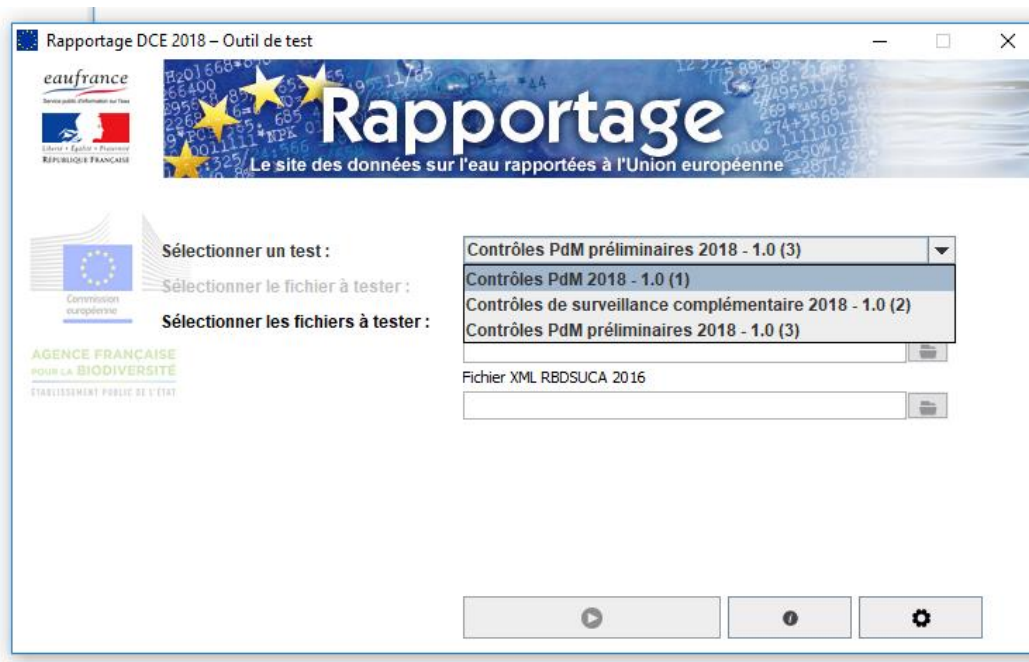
Rapportage DCE 2018 – Outil de test

eaufrance
Service public d'information sur l'eau

Liberté • Égalité • Fraternité
RÉPUBLIQUE FRANÇAISE

Rapportage
Le site des données sur l'eau rapportées à l'Union européenne

Commission européenne

AGENCE FRANÇAISE POUR LA BIODIVERSITÉ
ÉTABLISSEMENT PUBLIC DE L'ÉTAT

Sélectionner un test :
Contrôles PdM préliminaires 2018 - 1.0 (3)
Contrôles PdM 2018 - 1.0 (1)
Contrôles de surveillance complémentaire 2018 - 1.0 (2)
Contrôles PdM préliminaires 2018 - 1.0 (3)

Sélectionner le fichier à tester :

Sélectionner les fichiers à tester :

Fichier XML RBDSUCA 2016